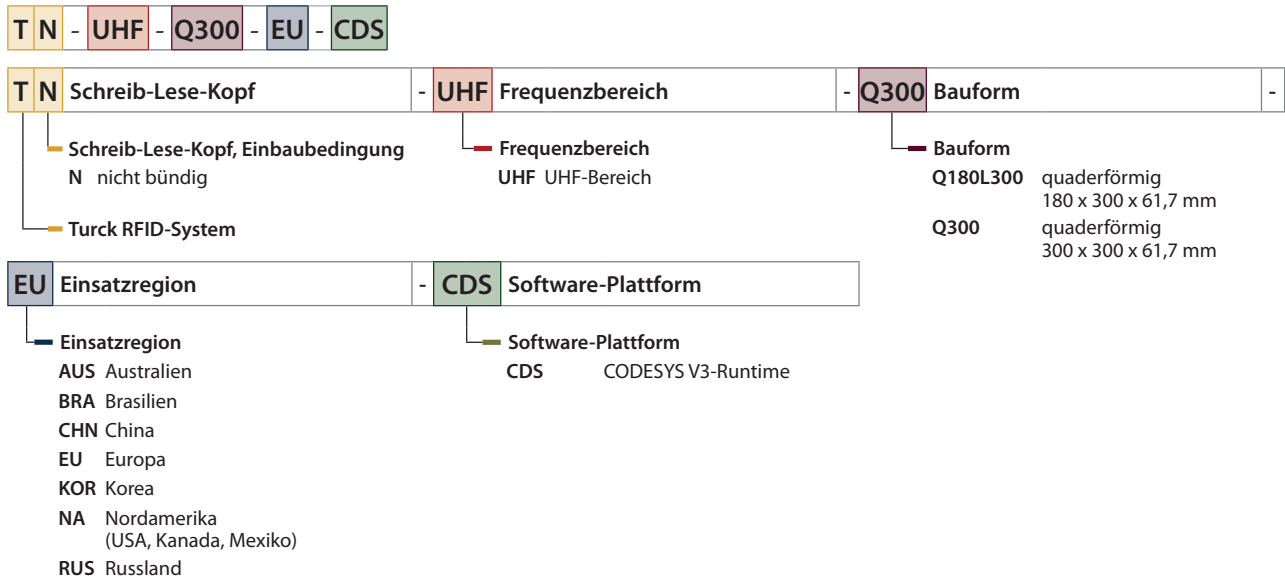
T N - UHF - Q300 - EU - CDS

T N Schreib-Lese-Kopf - UHF Frequenzbereich - Q300 Bauform -

Schreib-Lese-Kopf, Einbaubedingung
N nicht bündig

Turck RFID-System

Frequenzbereich
UHF UHF-Bereich

Bauform
Q180L300 quaderförmig 180 x 300 x 61,7 mm
Q300 quaderförmig 300 x 300 x 61,7 mm

EU Einsatzregion - CDS Software-Plattform

Einsatzregion
AUS Australien
BRA Brasilien
CHN China
EU Europa
KOR Korea
NA Nordamerika (USA, Kanada, Mexiko)
RUS Russland

Software-Plattform
CDS CODESYS V3-Runtime